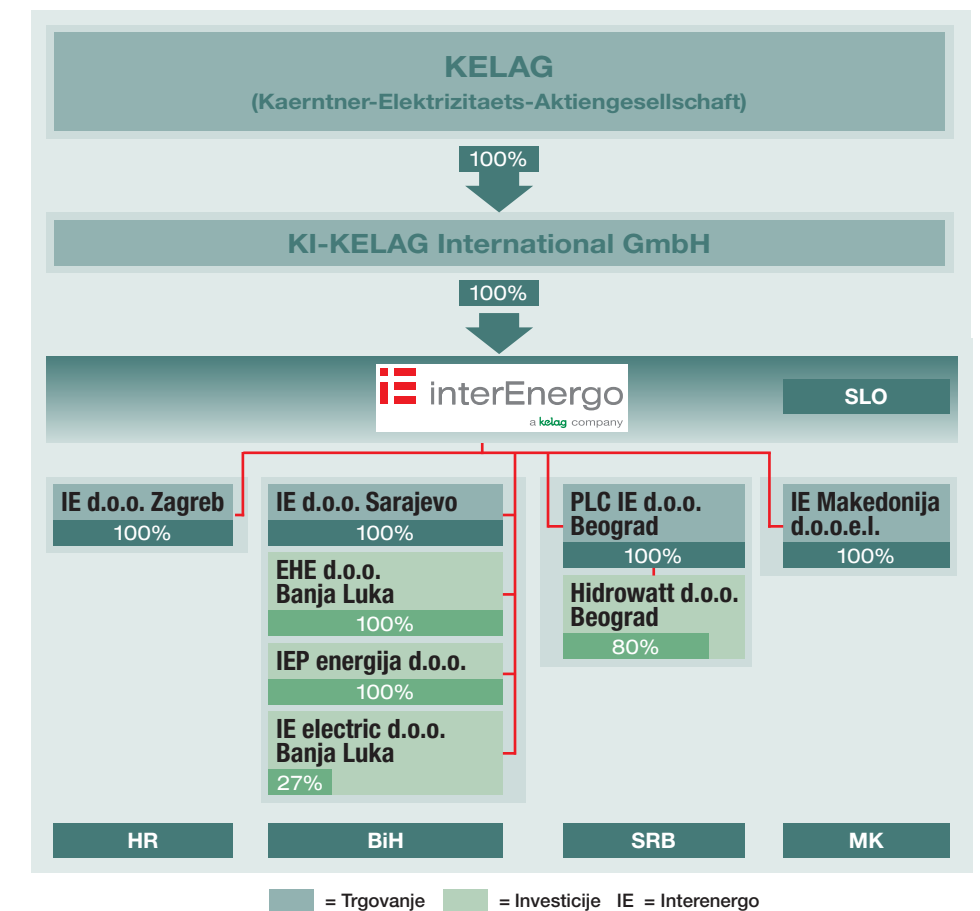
KELAG
(Kaerntner-Elektrizitaets-Aktiengesellschaft)

100%

KI-KELAG International GmbH

100%

interEnergo
a kelag company

SLO

IE d.o.o. Zagreb
100%

IE d.o.o. Sarajevo
100%

EHE d.o.o. Banja Luka
100%

IEP energija d.o.o.
100%

IE electric d.o.o. Banja Luka
27%

PLC IE d.o.o. Beograd
100%

Hidrowatt d.o.o. Beograd
80%

IE Makedonija d.o.o.e.l.
100%

HR

BiH

SRB

MK

= Trgovanje = Investicije IE = Interenergo